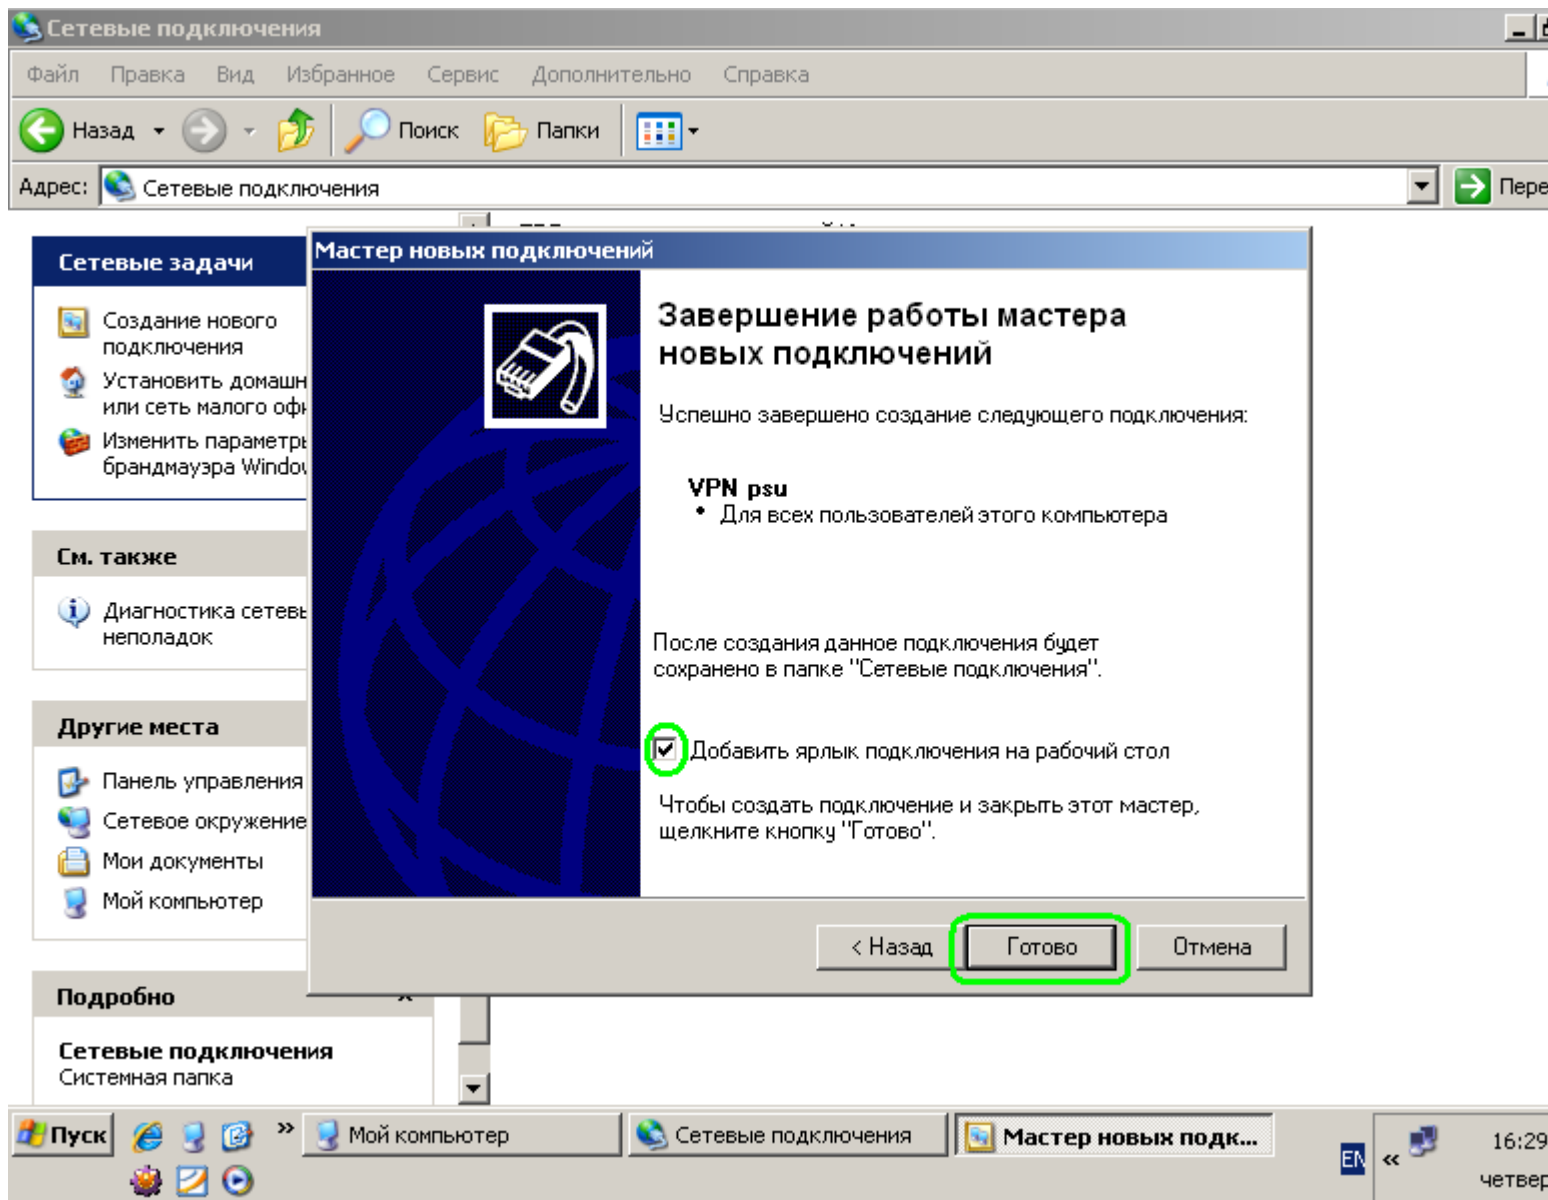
Сетевые подключения

Файл Правка Вид Избранное Сервис Дополнительно Справка

Назад Поиск Папки

Адрес: Сетевые подключения

Пере

Сетевые задачи

Создание нового подключения

Установить домашн или сеть малого офи

Изменить параметры брандмауэра Windo

См. также

Диагностика сетевы неполадок

Другие места

Панель управления

Сетевое окружение

Мои документы

Мой компьютер

Подробно

Сетевые подключения
Системная папка

Мастер новых подключений

Завершение работы мастера новых подключений

Успешно завершено создание следующего подключения:

VPN psu
• Для всех пользователей этого компьютера

После создания данное подключения будет сохранено в папке "Сетевые подключения".

Добавить ярлык подключения на рабочий стол

Чтобы создать подключение и закрыть этот мастер, щелкните кнопку "Готово".

< Назад Готово Отмена

Пуск » Мой компьютер Сетевые подключения Мастер новых подк...

EN « 16:29 четвер